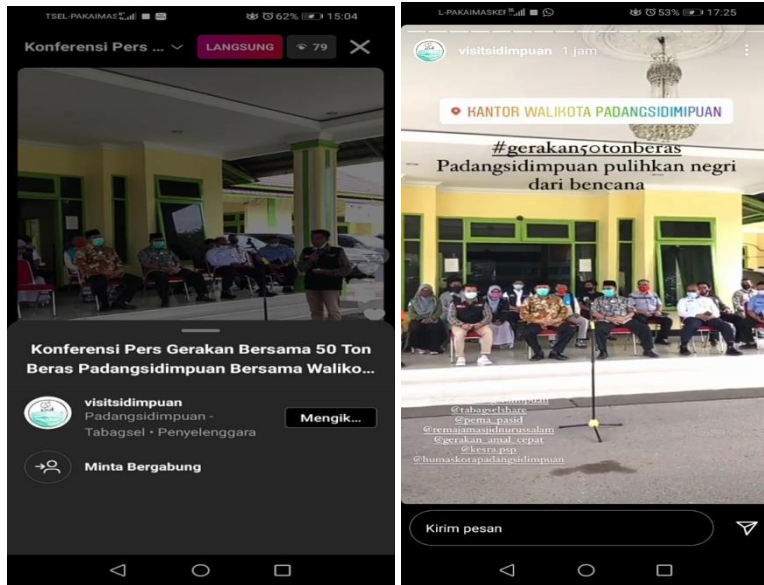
TSEL-PAKAIMAS 62% 15:04

Konferensi Pers ... LANGSUNG 79

Konferensi Pers Gerakan Bersama 50 Ton Beras Padangsidimpuan Bersama Waliko...

visitsidimpuan
Padangsidimpuan - Tabagsel • Penyelenggara

Mengik...

Minta Bergabung

L-PAKAIMASKEI 53% 17:25

visitsidimpuan 1 jam

KANTOR WALIKOTA PADANGSIDIMPUAN

#gerakan50tonberas
Padangsidimpuan pulihkan negri dari bencana

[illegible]
@tabagselshare
@pema_pasid
@remajamasjidnurussalam
@gerakan_amal_cepat
@kesra.psp
@humaskotapadangsidimpuan

Kirim pesan